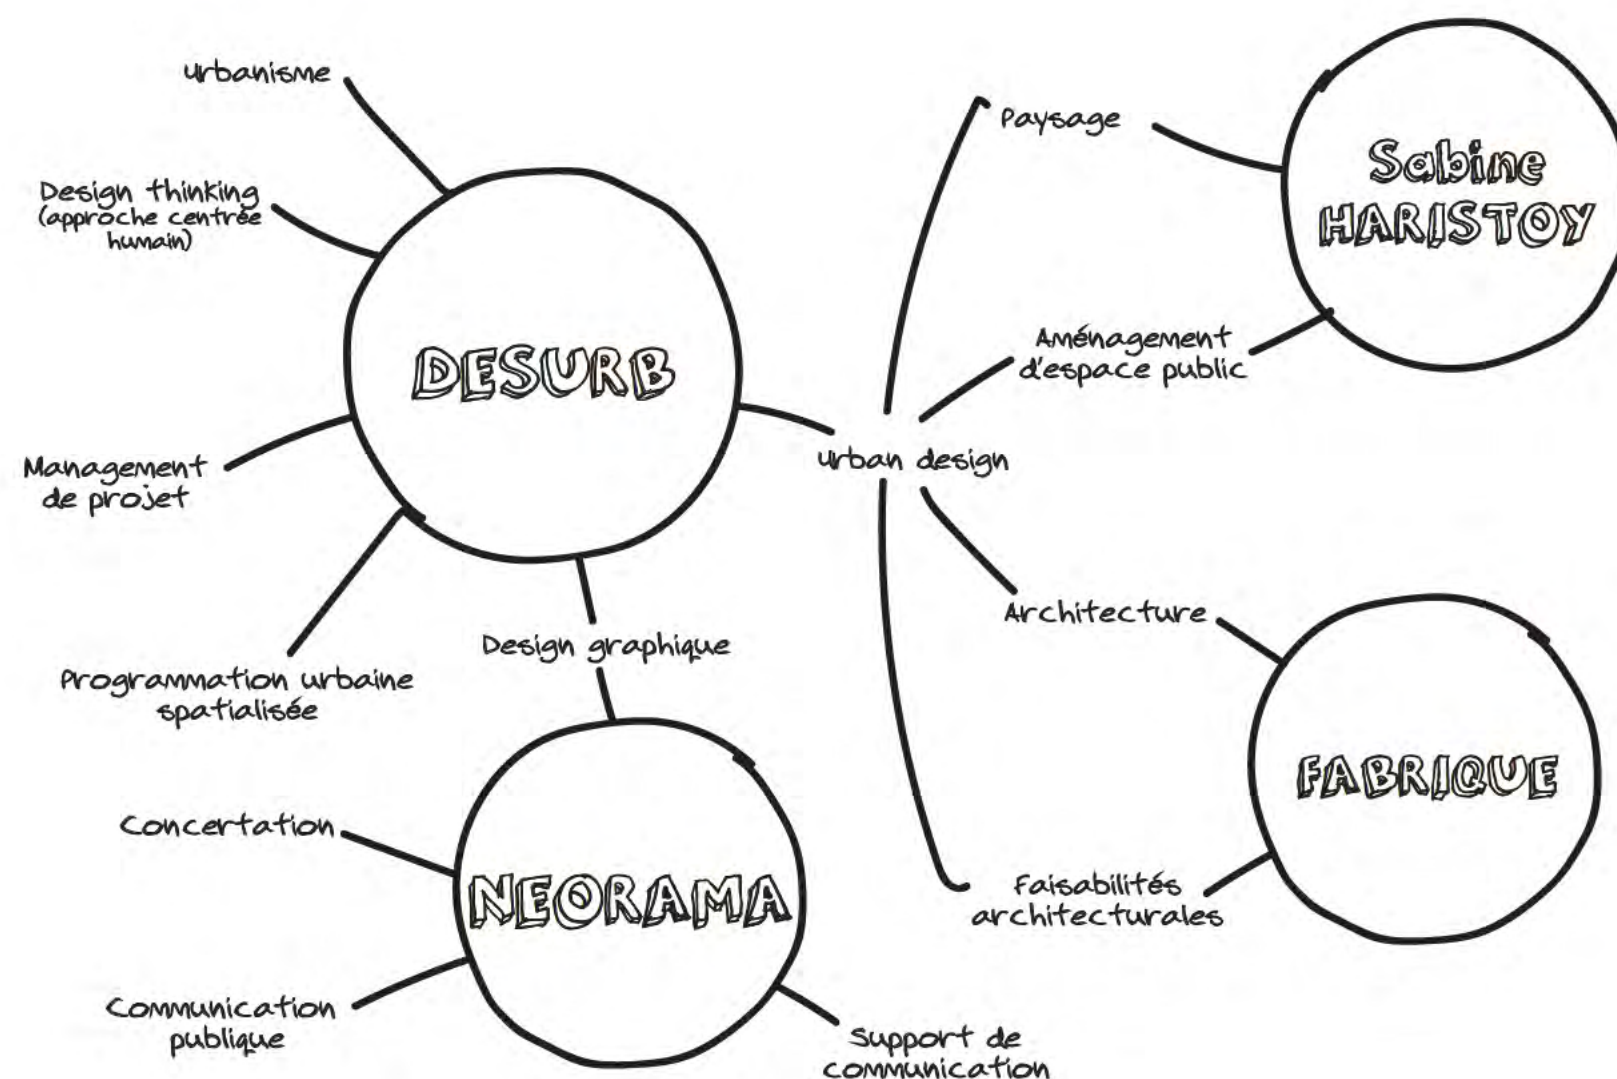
urbanisme

Design thinking (approche centrée humain)

DESURB

Management de projet

Programmation urbaine spatialisée

Design graphique

urban design

Paysage

Sabine HARISTOY

Aménagement d'espace public

Architecture

FABRIQUE

Faisabilités architecturales

Concertation

NEORAMA

Communication publique

Support de communication